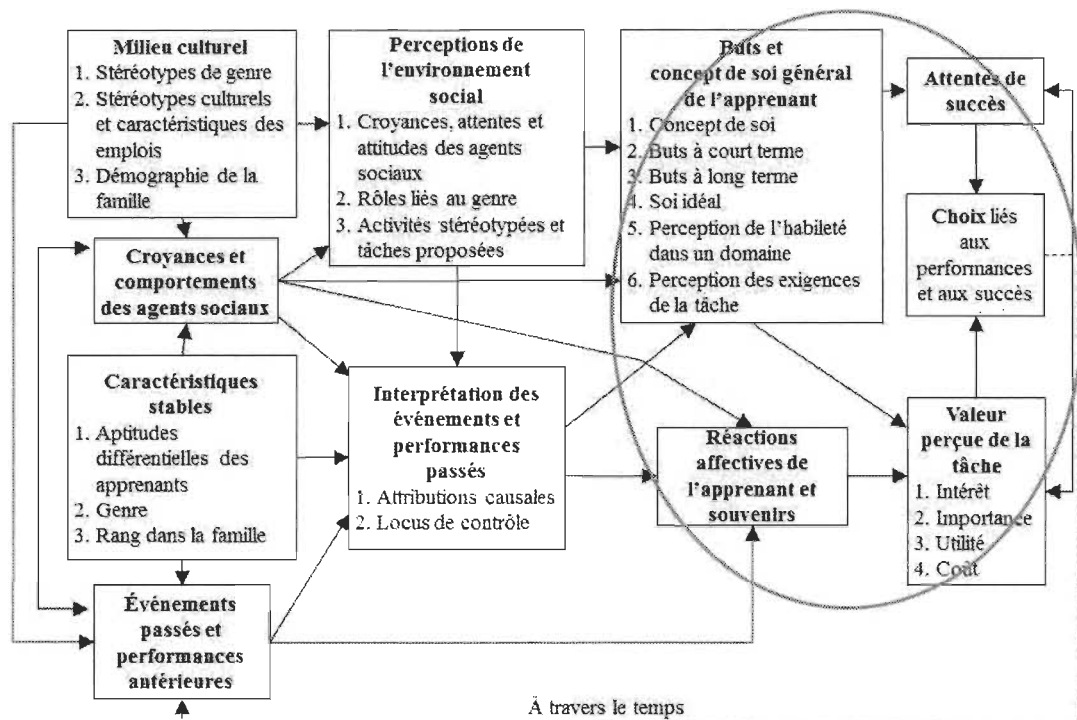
**Milieu culturel**
1. Stéréotypes de genre
2. Stéréotypes culturels et caractéristiques des emplois
3. Démographie de la famille

**Perceptions de l'environnement social**
1. Croyances, attentes et attitudes des agents sociaux
2. Rôles liés au genre
3. Activités stéréotypées et tâches proposées

**Buts et concept de soi général de l'apprenant**
1. Concept de soi
2. Buts à court terme
3. Buts à long terme
4. Soi idéal
5. Perception de l'habileté dans un domaine
6. Perception des exigences de la tâche

**Attentes de succès**

**Choix liés aux performances et aux succès**

**Croyances et comportements des agents sociaux**

**Caractéristiques stables**
1. Aptitudes différentielles des apprenants
2. Genre
3. Rang dans la famille

**Interprétation des événements et performances passés**
1. Attributions causales
2. Locus de contrôle

**Réactions affectives de l'apprenant et souvenirs**

**Valeur perçue de la tâche**
1. Intérêt
2. Importance
3. Utilité
4. Coût

**Événements passés et performances antérieures**

À travers le temps